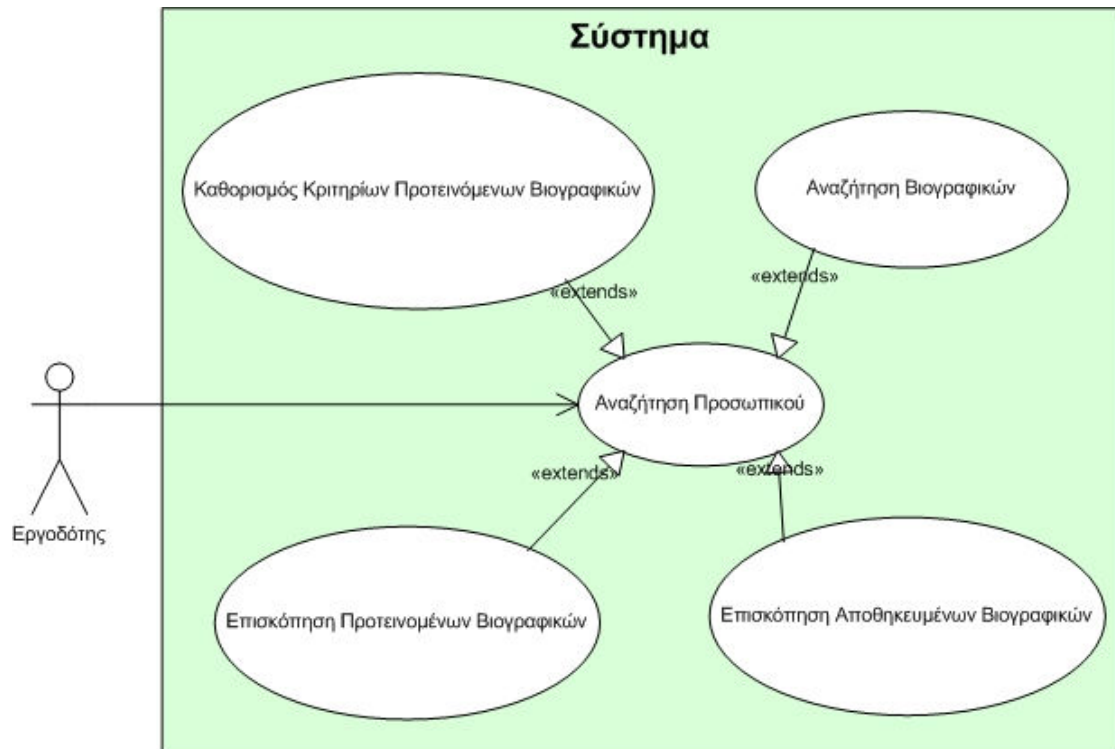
Σύστημα

Καθορισμός Κριτηρίων Προτεινόμενων Βιογραφικών

Αναζήτηση Βιογραφικών

«extends»

«extends»

Αναζήτηση Προσωπικού

«extends»

«extends»

Εργοδότης

Επισκόπηση Προτεινομένων Βιογραφικών

Επισκόπηση Αποθηκευμένων Βιογραφικών